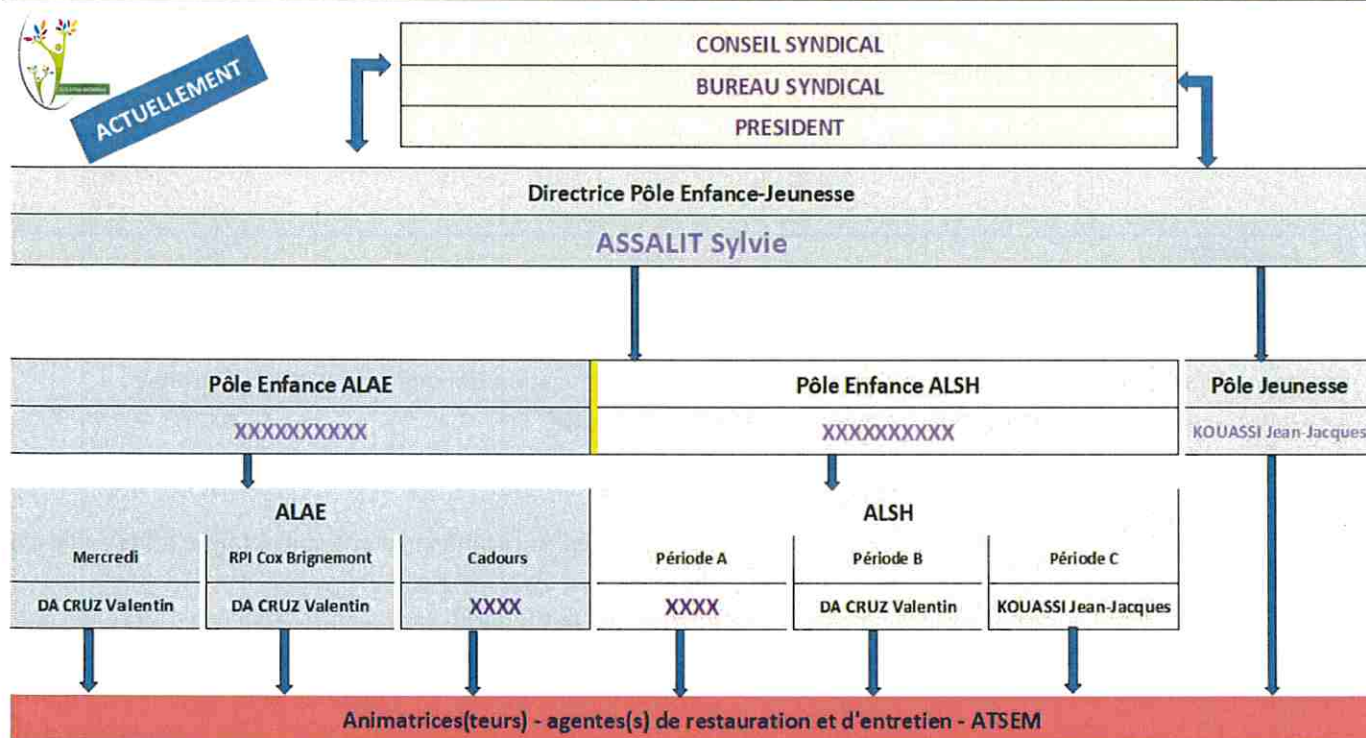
ACTUELLEMENT

CONSEIL SYNDICAL
BUREAU SYNDICAL
PRESIDENT

Directrice Pôle Enfance-Jeunesse
ASSALIT Sylvie

Pôle Enfance ALAE
XXXXXXXXXX

Pôle Enfance ALSH
XXXXXXXXXX

Pôle Jeunesse
KOUASSI Jean-Jacques

ALAE

| Mercredi | RPI Cox Brignemont | Cadours |
|---|---|---|
| DA CRUZ Valentin | DA CRUZ Valentin | XXXX |

ALSH

| Période A | Période B | Période C |
|---|---|---|
| XXXX | DA CRUZ Valentin | KOUASSI Jean-Jacques |

Animatrices(teurs) - agentes(s) de restauration et d'entretien - ATSEM